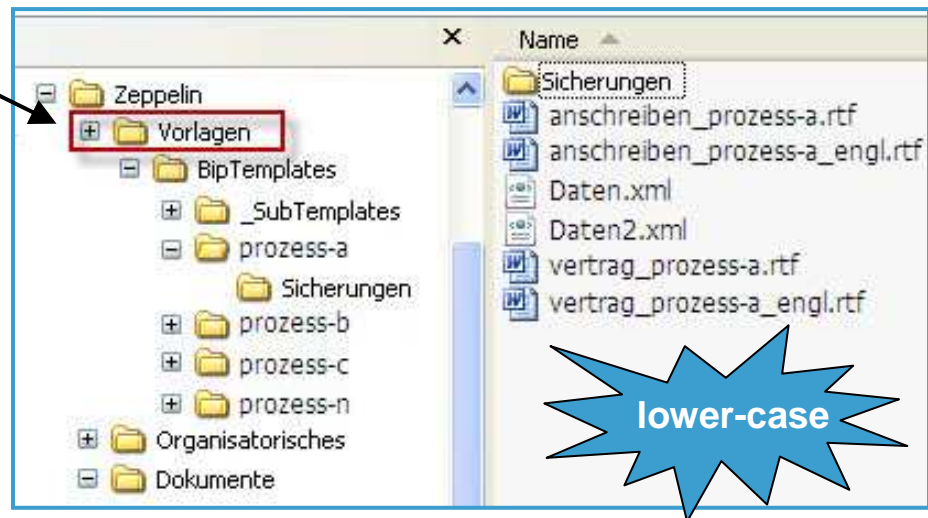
×

Zeppelin
Vorlagen
BipTemplates
_SubTemplates
prozess-a
Sicherungen
prozess-b
prozess-c
prozess-n
Organisatorisches
Dokumente

Name
Sicherungen
anschreiben_prozess-a.rtf
anschreiben_prozess-a_engl.rtf
Daten.xml
Daten2.xml
vertrag_prozess-a.rtf
vertrag_prozess-a_engl.rtf

lower-case